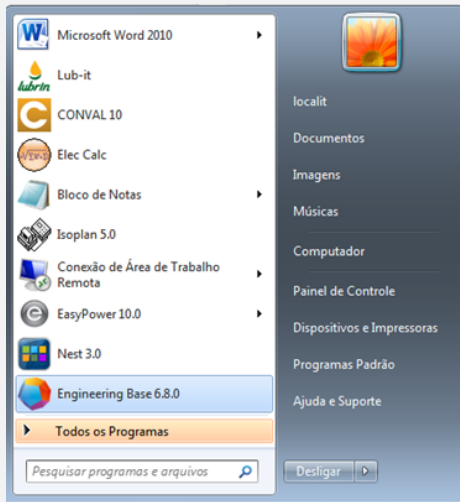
Microsoft Word 2010

lubrin Lub-it

CONVAL 10

Elec Calc

Bloco de Notas

Isoplan 5.0

Conexão de Área de Trabalho Remota

EasyPower 10.0

Nest 3.0

Engineering Base 6.8.0

Todos os Programas

Pesquisar programas e arquivos

localit

Documentos

Imagens

Músicas

Computador

Painel de Controle

Dispositivos e Impressoras

Programas Padrão

Ajuda e Suporte

Desligar